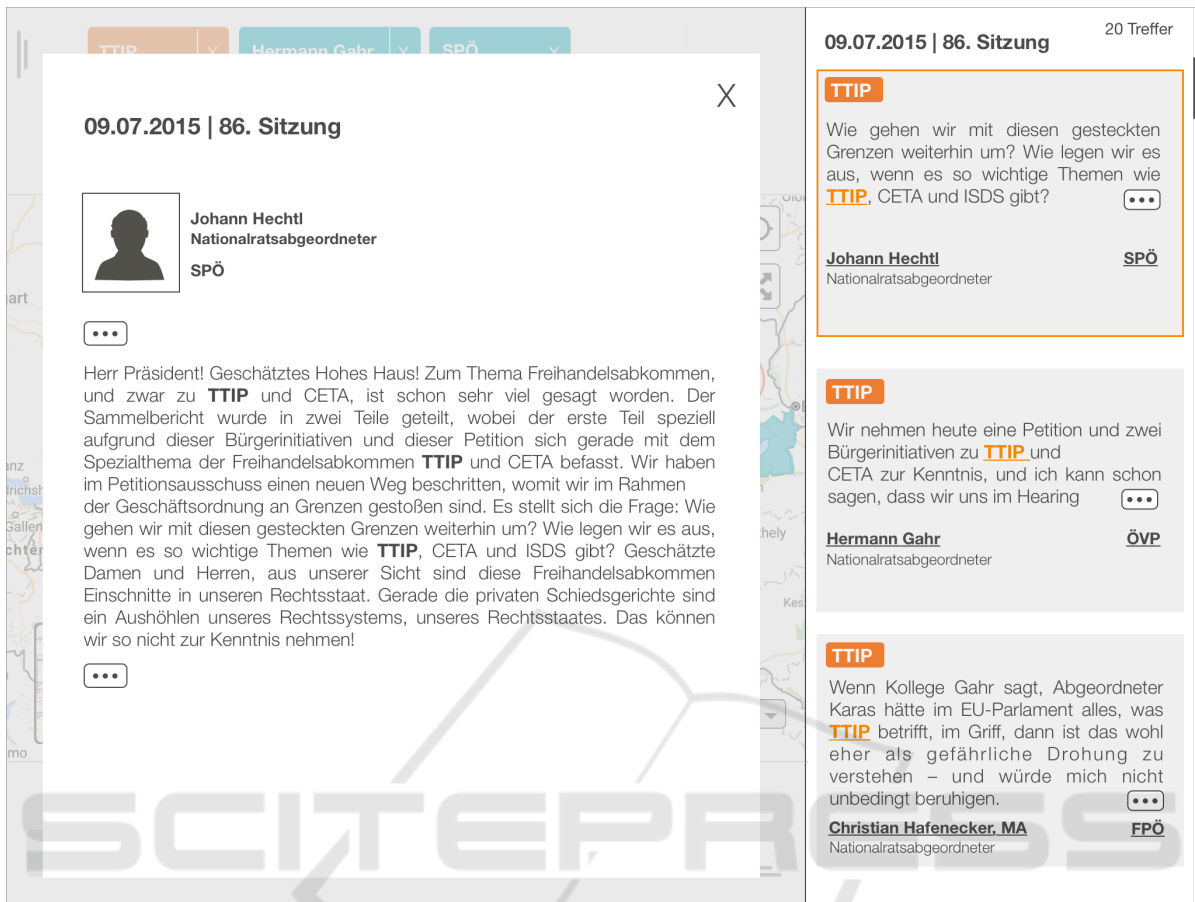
TTIP ×
Hermann Gahr ×
SPÖ ×

X

09.07.2015 | 86. Sitzung

Johann Hechtl
Nationalratsabgeordneter
SPÖ

•••

Herr Präsident! Geschätztes Hohes Haus! Zum Thema Freihandelsabkommen, und zwar zu **TTIP** und CETA, ist schon sehr viel gesagt worden. Der Sammelbericht wurde in zwei Teile geteilt, wobei der erste Teil speziell aufgrund dieser Bürgerinitiativen und dieser Petition sich gerade mit dem Spezialthema der Freihandelsabkommen **TTIP** und CETA befasst. Wir haben im Petitionsausschuss einen neuen Weg beschritten, womit wir im Rahmen der Geschäftsordnung an Grenzen gestoßen sind. Es stellt sich die Frage: Wie gehen wir mit diesen gesteckten Grenzen weiterhin um? Wie legen wir es aus, wenn es so wichtige Themen wie **TTIP**, CETA und ISDS gibt? Geschätzte Damen und Herren, aus unserer Sicht sind diese Freihandelsabkommen Einschnitte in unseren Rechtsstaat. Gerade die privaten Schiedsgerichte sind ein Aushöhlen unseres Rechtssystems, unseres Rechtsstaates. Das können wir so nicht zur Kenntnis nehmen!

•••

20 Treffer

09.07.2015 | 86. Sitzung

TTIP

Wie gehen wir mit diesen gesteckten Grenzen weiterhin um? Wie legen wir es aus, wenn es so wichtige Themen wie TTIP, CETA und ISDS gibt?

•••

Johann Hechtl
SPÖ
Nationalratsabgeordneter

TTIP

Wir nehmen heute eine Petition und zwei Bürgerinitiativen zu TTIP und CETA zur Kenntnis, und ich kann schon sagen, dass wir uns im Hearing

•••

Hermann Gahr
ÖVP
Nationalratsabgeordneter

TTIP

Wenn Kollege Gahr sagt, Abgeordneter Karas hätte im EU-Parlament alles, was TTIP betrifft, im Griff, dann ist das wohl eher als gefährliche Drohung zu verstehen – und würde mich nicht unbedingt beruhigen.

•••

Christian Hafenecker, MA
FPÖ
Nationalratsabgeordneter

SCITEPRESS